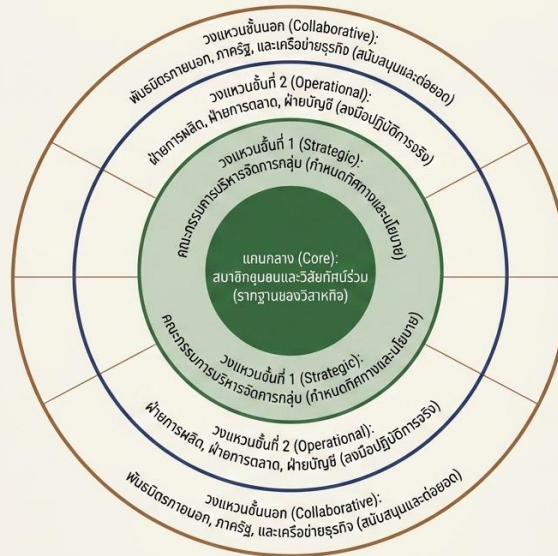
วงแหวนชั้นนอก (Collaborative):
พันธมิตรภายนอก, ภาครัฐ, และเครือข่ายธุรกิจ (สนับสนุนและต่อยอด)

วงแหวนชั้นที่ 2 (Operational):
ฝ่ายการผลิต, ฝ่ายการตลาด, ฝ่ายบัญชี (ลงมือปฏิบัติการจริง)

วงแหวนชั้นที่ 1 (Strategic):
คณะกรรมการบริหารจัดการกลุ่ม (กำหนดทิศทางและนโยบาย)

แกนกลาง (Core):
สมาชิกชุมชนและวิสัยทัศน์ร่วม
(รากฐานของวิสาหกิจ)

คณะกรรมการบริหารจัดการกลุ่ม (กำหนดทิศทางและนโยบาย)
วงแหวนชั้นที่ 1 (Strategic):

ฝ่ายการผลิต, ฝ่ายการตลาด, ฝ่ายบัญชี (ลงมือปฏิบัติการจริง)
วงแหวนชั้นที่ 2 (Operational):

พันธมิตรภายนอก, ภาครัฐ, และเครือข่ายธุรกิจ (สนับสนุนและต่อยอด)
วงแหวนชั้นนอก (Collaborative):